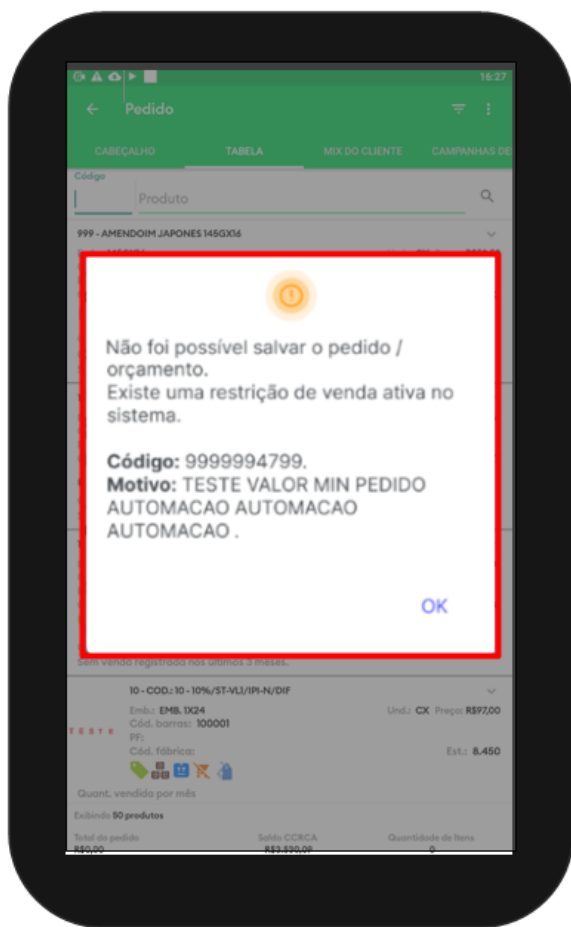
16:27

Pedido

CABEÇALHO TABELA MIX DO CLIENTE CAMPANHAS DE

Código
Produto

999 - AMENDOIM JAPONES 145GX16

Não foi possível salvar o pedido / orçamento.
Existe uma restrição de venda ativa no sistema.

**Código:** 9999994799.
**Motivo:** TESTE VALOR MIN PEDIDO AUTOMACAO AUTOMACAO AUTOMACAO .

OK

Sem venda registrada nos últimos 3 meses.

10 - COD.: 10 - 10%/ST-VLI/IPI-N/DIF

Emb.: EMB. 1X24 Und.: CX Preço: R$97,00
Cód. barras: 100001
PF:
Cód. fábrica: Est.: 8.450

TESTE

Quant. vendida por mês

Exibindo 50 produtos

| Total do pedido | Saldo CCRCA | Quantidade de itens |
|---|---|---|
| R$0,00 | R$3.530,09 | 0 |